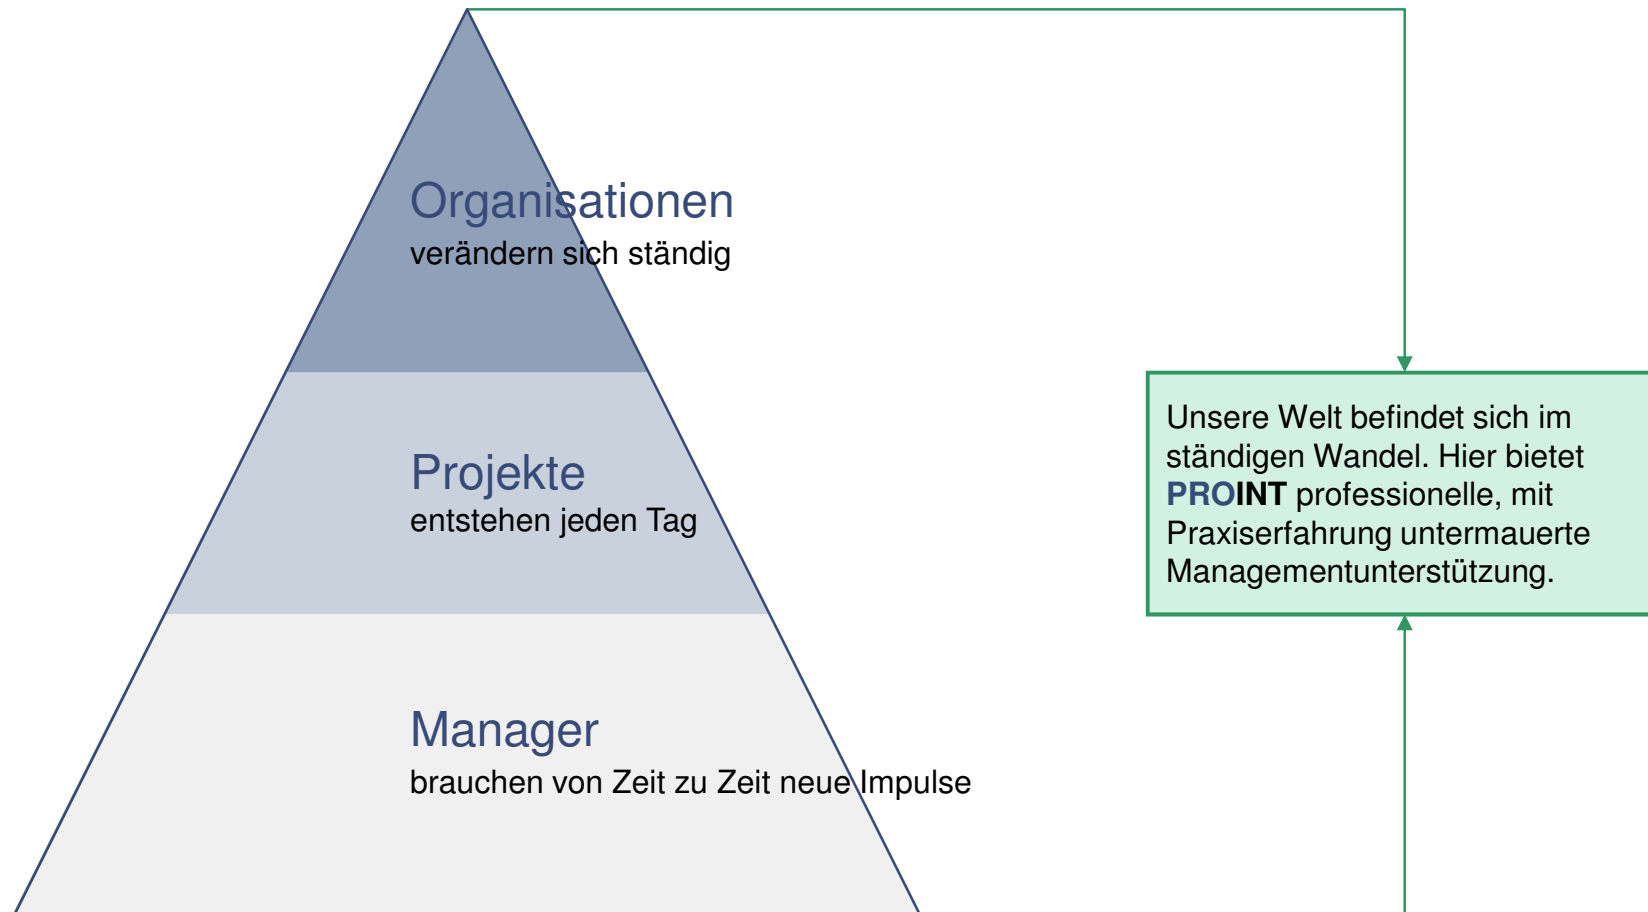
Organisationen
verändern sich ständig

Projekte
entstehen jeden Tag

Manager
brauchen von Zeit zu Zeit neue Impulse

Unsere Welt befindet sich im ständigen Wandel. Hier bietet **PROINT** professionelle, mit Praxiserfahrung untermauerte Managementunterstützung.